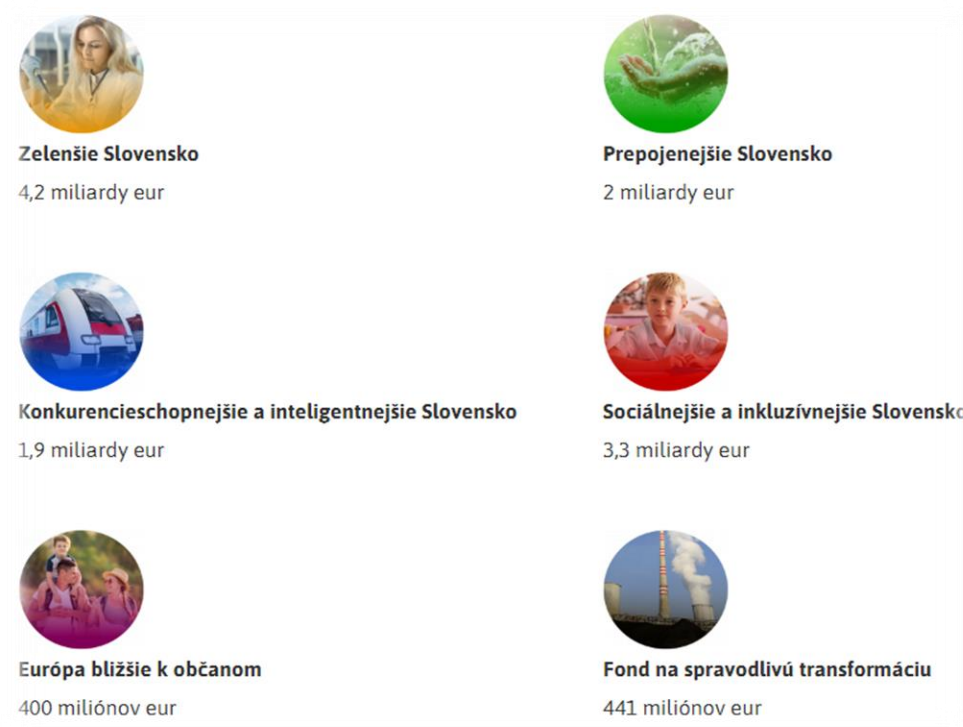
Zelenšie Slovensko
4,2 miliardy eur

Prepojenejšie Slovensko
2 miliardy eur

Konkurencieschopnejšie a inteligentnejšie Slovensko
1,9 miliardy eur

Sociálnejšie a inkluzívnejšie Slovensk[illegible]
3,3 miliardy eur

Európa bližšie k občanom
400 miliónov eur

Fond na spravodlivú transformáciu
441 miliónov eur